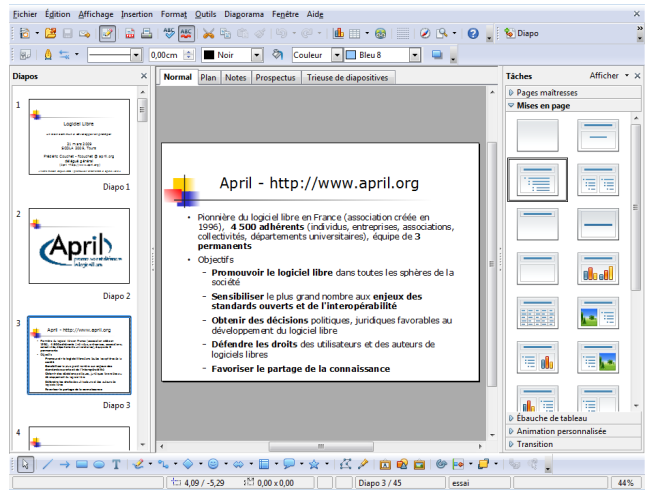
Fichier Édition Affichage Insertion Format Outils Diagorama Fenêtre Aide

Diapo

0,00cm Noir Couleur Bleu 8

Diapos

Normal Plan Notes Prospectus Trieuse de diapositives

Tâches Afficher

Pages maîtresses

Mises en page

Logiciel Libre

Diapo 1

April

Diapo 2

Diapo 3

April - http://www.april.org

• Pionnière du logiciel libre en France (association créée en 1996), **4 500 adhérents** (individus, entreprises, associations, collectivités, départements universitaires), équipe de **3 permanents**

• Objectifs

– **Promouvoir le logiciel libre** dans toutes les sphères de la société

– **Sensibiliser** le plus grand nombre aux **enjeux des standards ouverts et de l'interopérabilité**

– **Obtenir des décisions** politiques, juridiques favorables au développement du logiciel libre

– **Défendre les droits** des utilisateurs et des auteurs de logiciels libres

– **Favoriser le partage de la connaissance**

Ébauche de tableau

Animation personnalisée

Transition

4,09 / -5,29 0,00 x 0,00 Diapo 3 / 45 essai 44%